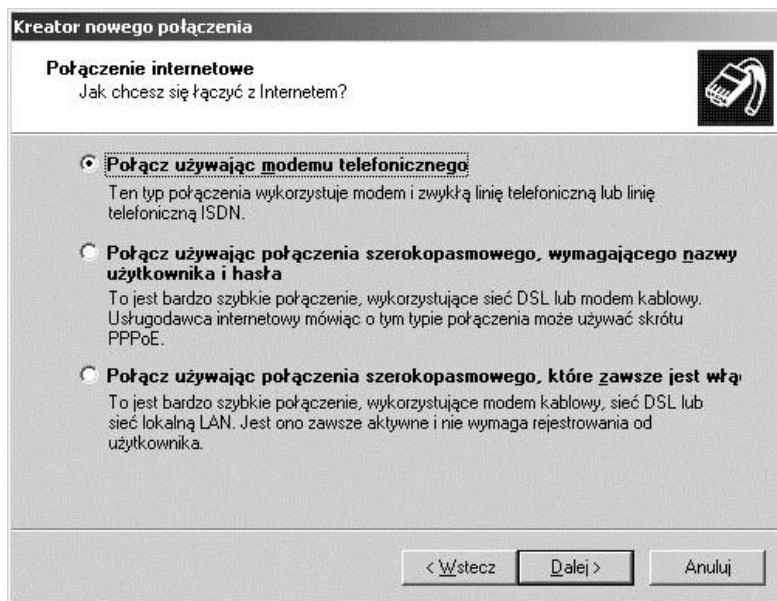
Kreator nowego połączenia

Połączenie internetowe
Jak chcesz się łączyć z Internetem?

Połącz używając modemu telefonicznego
Ten typ połączenia wykorzystuje modem i zwykłą linię telefoniczną lub linię telefoniczną ISDN.

Połącz używając połączenia szerokopasmowego, wymagającego nazwy użytkownika i hasła
To jest bardzo szybkie połączenie, wykorzystujące sieć DSL lub modem kablowy. Usługodawca internetowy mówiąc o tym typie połączenia może używać skrótu PPPoE.

Połącz używając połączenia szerokopasmowego, które zawsze jest włą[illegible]
To jest bardzo szybkie połączenie, wykorzystujące modem kablowy, sieć DSL lub sieć lokalną LAN. Jest ono zawsze aktywne i nie wymaga rejestrowania od użytkownika.

< Wstecz | Dalej > | Anuluj